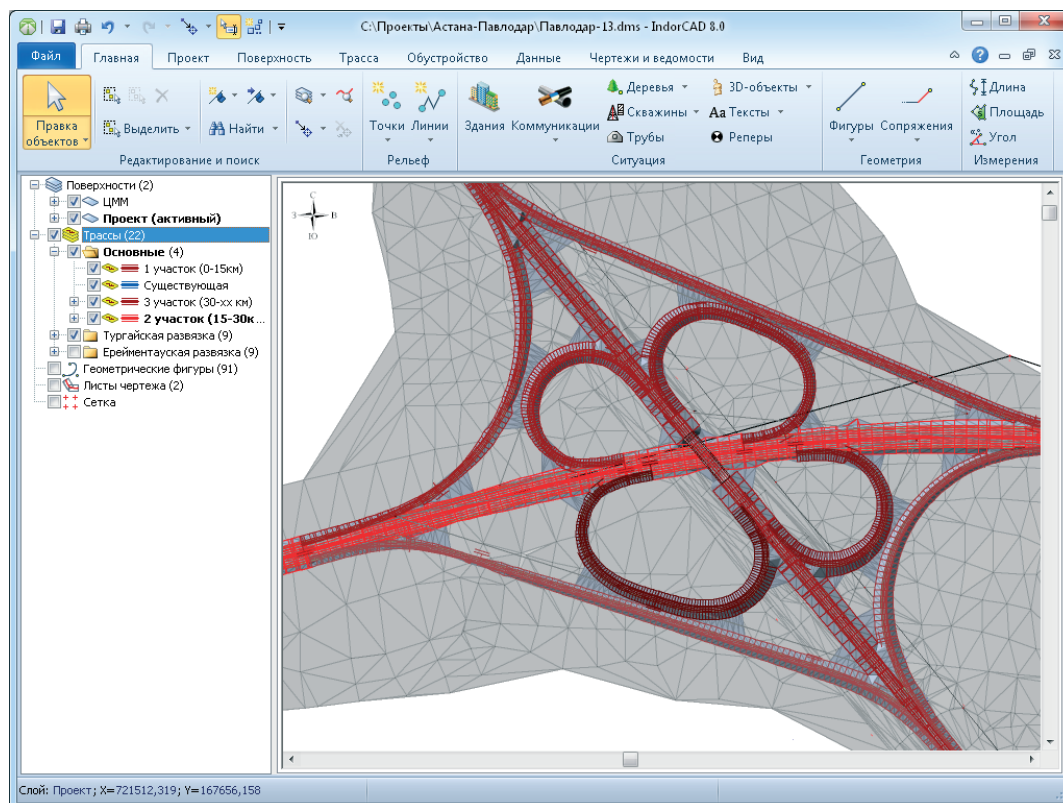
C:\Проекты\Астана-Павлодар\Павлодар-13.dms - IndorCAD 8.0

Файл | Главная | Проект | Поверхность | Трасса | Обустройство | Данные | Чертежи и ведомости | Вид

Правка объектов
Выделить
Найти
Редактирование и поиск

Точки | Линии
Рельеф

Здания | Коммуникации
Деревья | Скважины | Трубы
3D-объекты | Тексты | Реперы
Ситуация

Фигуры | Сопряжения
Геометрия

Длина | Площадь | Угол
Измерения

Поверхности (2)
ЦММ
Проект (активный)
Трассы (22)
Основные (4)
1 участок (0-15км)
Существующая
3 участок (30-хх км)
2 участок (15-30к...
Тургайская развязка (9)
Ерейментауская развязка (9)
Геометрические фигуры (91)
Листы чертежа (2)
Сетка

С
З
В
Ю

Слой: Проект; X=721512,319; Y=167656,158